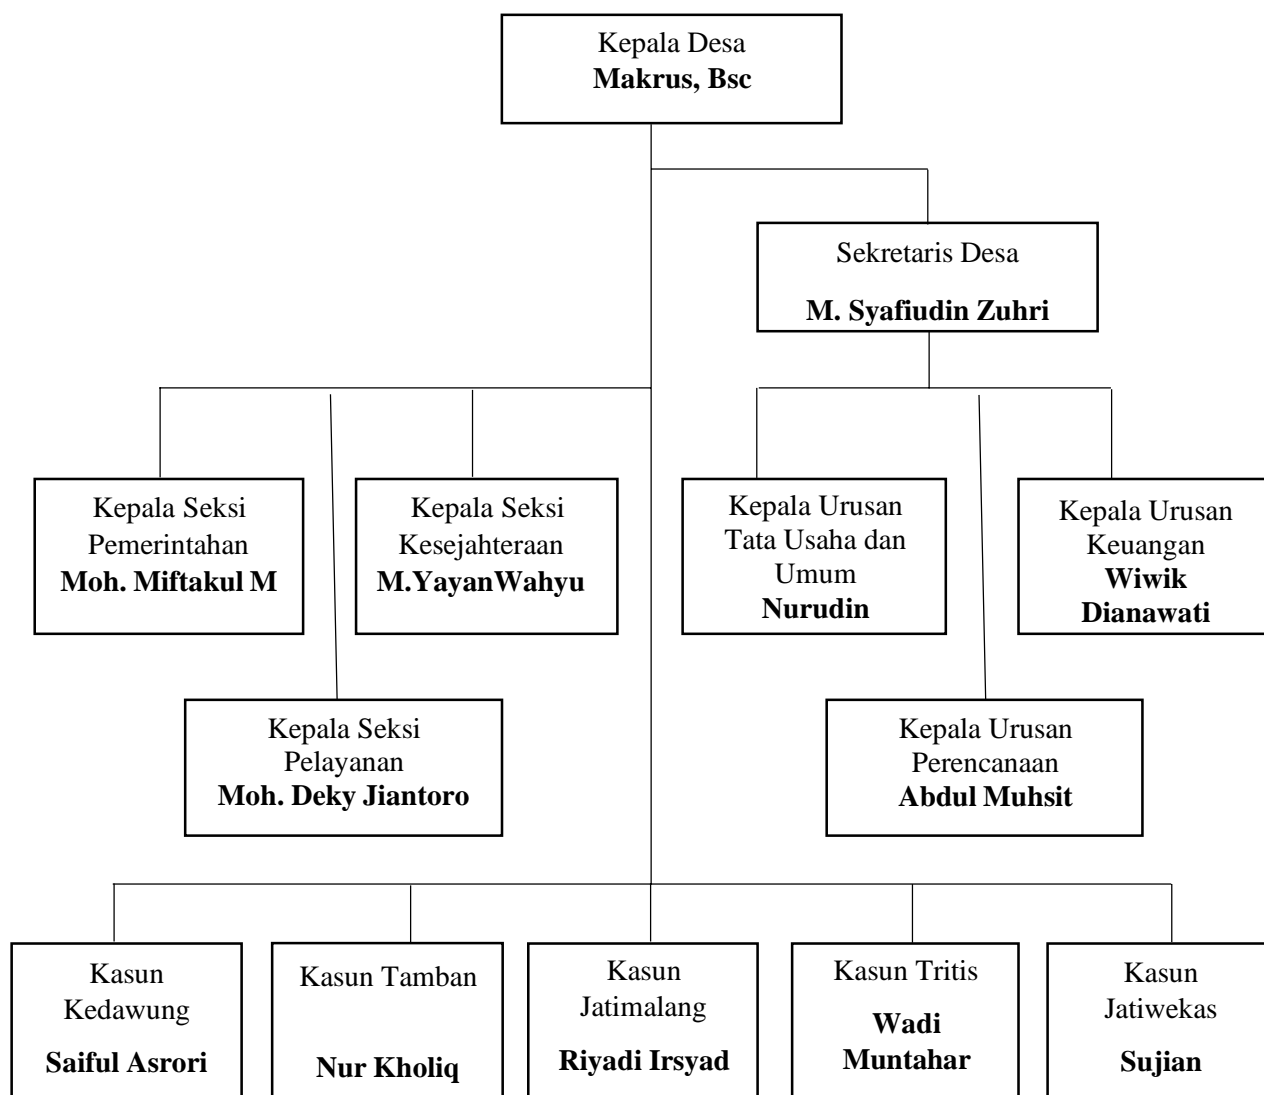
Kepala Desa
**Makrus, Bsc**

Sekretaris Desa
**M. Syafiudin Zuhri**

Kepala Seksi Pemerintahan
**Moh. Miftakul M**

Kepala Seksi Kesejahteraan
**M.YayanWahyu**

Kepala Urusan Tata Usaha dan Umum
**Nurudin**

Kepala Urusan Keuangan
**Wiwik Dianawati**

Kepala Seksi Pelayanan
**Moh. Deky Jiantoro**

Kepala Urusan Perencanaan
**Abdul Muhsit**

Kasun Kedawung
**Saiful Asrori**

Kasun Tamban
**Nur Kholiq**

Kasun Jatimalang
**Riyadi Irsyad**

Kasun Tritis
**Wadi Muntahar**

Kasun Jatiwekas
**Sujian**